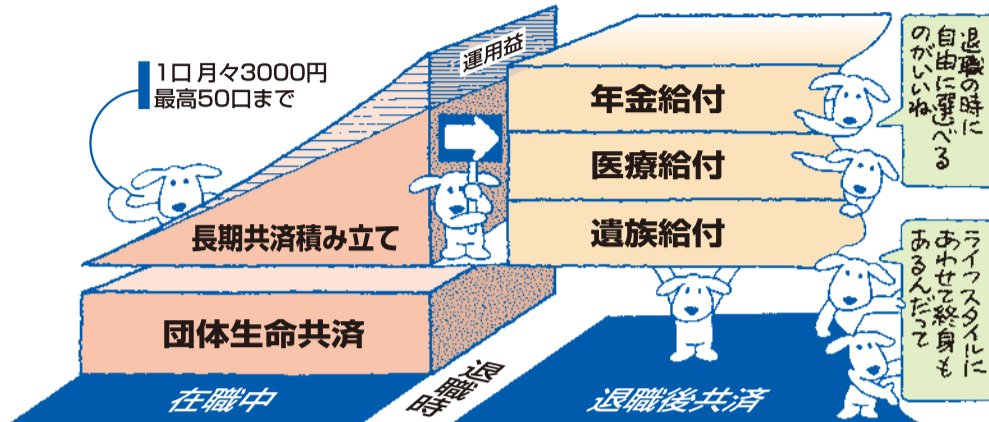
1口 月々3000円
最高50口まで

運用益

長期共済積み立て

団体生命共済

在職中

退職時

年金給付

医療給付

遺族給付

退職後共済

退職の時に自由に選べるのがいいね

ライフスタイルにあわせて終身もあるんだって